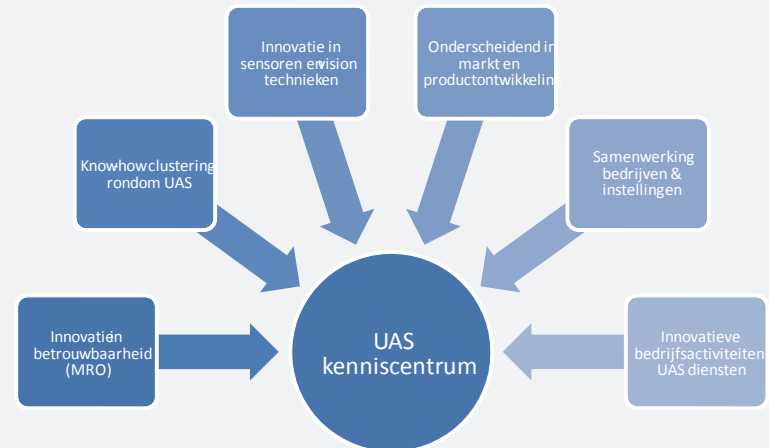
Innovatie in sensoren en vision technieken

Onderscheidend in markt en productontwikkeling

Knowhow clustering rondom UAS

Samenwerking bedrijven & instellingen

Innovatie in betrouwbaarheid (MRO)

UAS kenniscentrum

Innovatieve bedrijfsactiviteiten UAS diensten